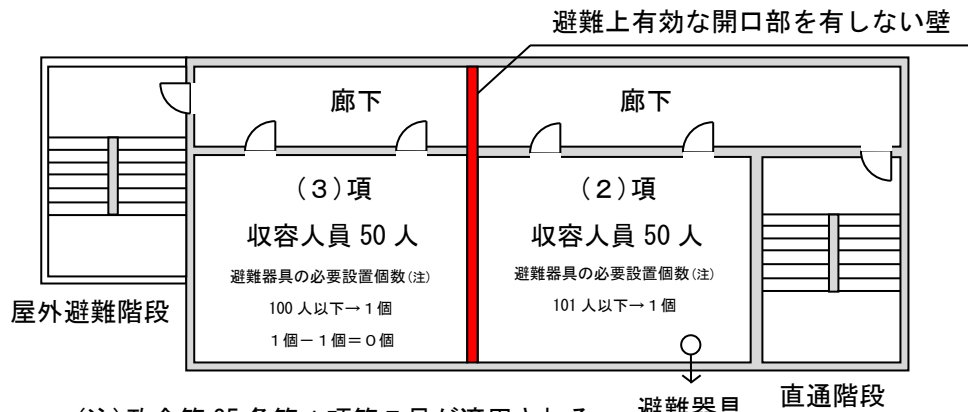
避難上有効な開口部を有しない壁

廊下

廊下

（3）項

収容人員 50 人

避難器具の必要設置個数(注)

100 人以下→１個

１個－１個＝０個

（2）項

収容人員 50 人

避難器具の必要設置個数(注)

101 人以下→１個

屋外避難階段

避難器具

直通階段

(注)政令第 25 条第１項第２号が適用される